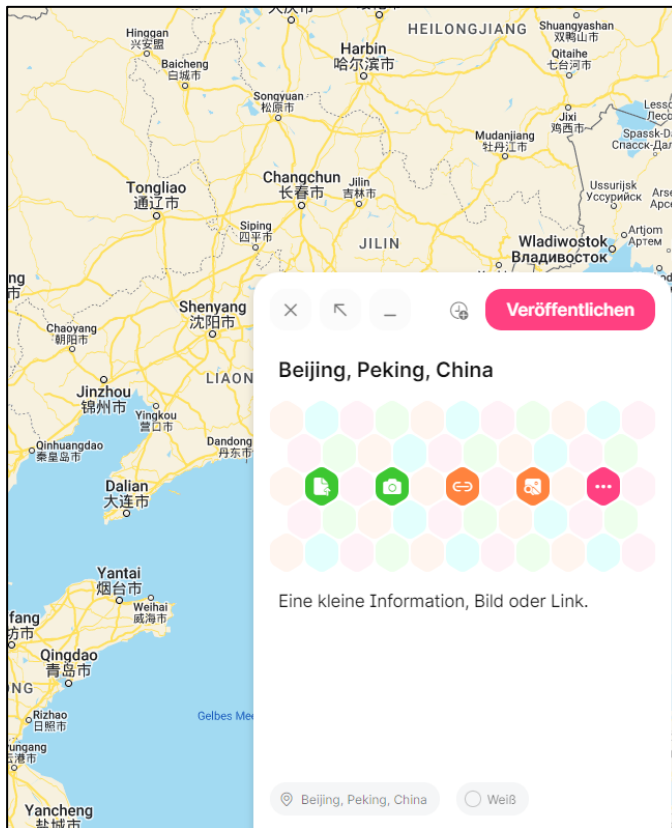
大庆市
HEILONGJIANG
Shuangyashan
双鸭山市
Hinggan
兴安盟
Harbin
哈尔滨市
Qitaihe
七台河市
Baicheng
白城市
Songyuan
松原市
Jixi
鸡西市
Lesso
Лесо
Spassk-Da
Спасск-Да
Mudanjiang
牡丹江市
Tongliao
通辽市
Changchun
长春市
Jilin
吉林市
Ussurijsk
Уссурийск
Arse
Арсе
Siping
四平市
Artjom
Артем
JILIN
Wladiwostok
Владивосток
Shenyang
沈阳市
Chaoyang
朝阳市
LIAON
Jinzhou
锦州市
Yingkou
营口市
Qinhuangdao
秦皇岛市
Dandong
丹东市
Dalian
大连市
Yantai
烟台市
Weihai
威海市
Qingdao
青岛市
Rizhao
日照市
Gelbes Mee
Yancheng
盐城市

Veröffentlichen
Beijing, Peking, China
Eine kleine Information, Bild oder Link.
Beijing, Peking, China
Weiß